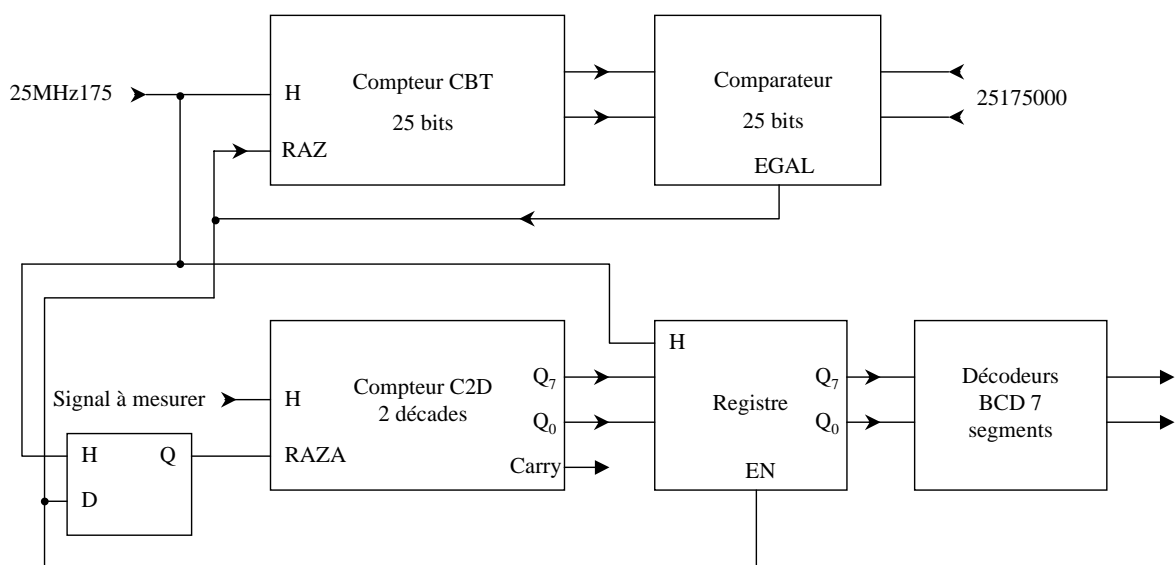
25MHz175

H

RAZ

Compteur CBT

25 bits

Comparateur

25 bits

EGAL

25175000

Signal à mesurer

H

RAZA

Compteur C2D
2 décades

$Q_7$

$Q_0$

Carry

H

Q

D

H

Registre

EN

$Q_7$

$Q_0$

Décodeurs
BCD 7
segments